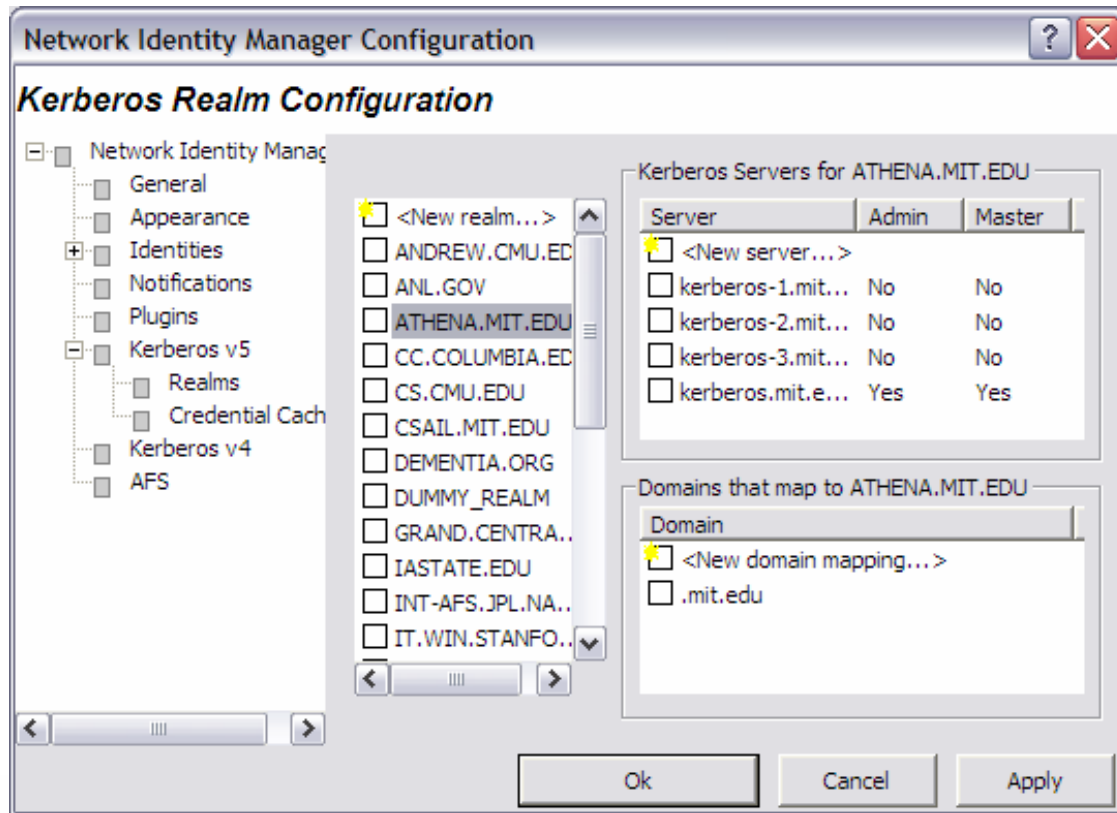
Network Identity Manager Configuration

Kerberos Realm Configuration

Network Identity Manag
General
Appearance
Identities
Notifications
Plugins
Kerberos v5
Realms
Credential Cach
Kerberos v4
AFS

<New realm...>
ANDREW.CMU.ED
ANL.GOV
ATHENA.MIT.EDU
CC.COLUMBIA.ED
CS.CMU.EDU
CSAIL.MIT.EDU
DEMENTIA.ORG
DUMMY_REALM
GRAND.CENTRA...
IASTATE.EDU
INT-AFS.JPL.NA...
IT.WIN.STANFO...

Kerberos Servers for ATHENA.MIT.EDU

| Server | Admin | Master |
|---|---|---|
| <New server...> | | |
| kerberos-1.mit... | No | No |
| kerberos-2.mit... | No | No |
| kerberos-3.mit... | No | No |
| kerberos.mit.e... | Yes | Yes |

Domains that map to ATHENA.MIT.EDU

| Domain |
|---|
| <New domain mapping...> |
| .mit.edu |

Ok
Cancel
Apply